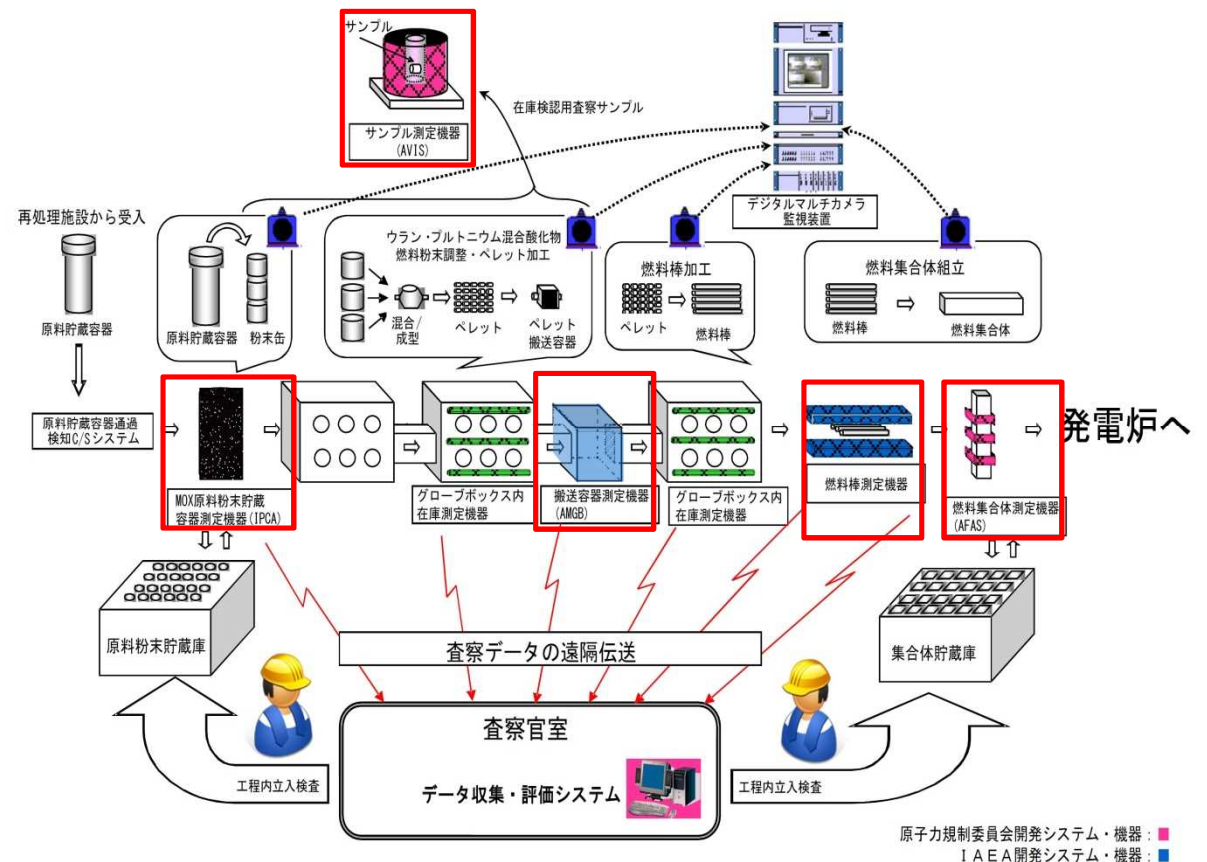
サンプル

サンプル測定機器 (AVIS)

在庫検認用査察サンプル

デジタルマルチカメラ監視装置

再処理施設から受入

原料貯蔵容器

原料貯蔵容器

粉末缶

ウラン・プルトニウム混合酸化物燃料粉末調整・ペレット加工

混合/成型

ペレット

ペレット搬送容器

燃料棒加工

ペレット

燃料棒

燃料集合体組立

燃料棒

燃料集合体

原料貯蔵容器通過検知C/Sシステム

MOX原料粉末貯蔵容器測定機器(IPCA)

グローブボックス内在庫測定機器

搬送容器測定機器 (AMGB)

グローブボックス内在庫測定機器

燃料棒測定機器

燃料集合体測定機器 (AFAS)

発電炉へ

原料粉末貯蔵庫

集合体貯蔵庫

査察データの遠隔伝送

査察官室

データ収集・評価システム

工程内立入検査

工程内立入検査

原子力規制委員会開発システム・機器：
IAEA開発システム・機器：